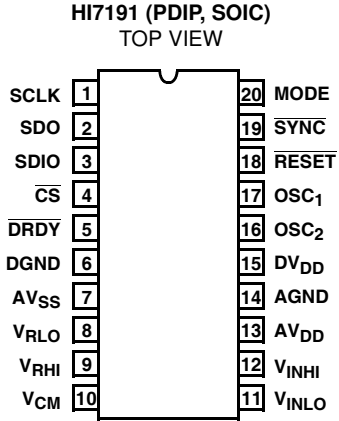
HI7191 (PDIP, SOIC)
TOP VIEW

SCLK 1
SDO 2
SDIO 3
$\overline{CS}$ 4
$\overline{DRDY}$ 5
DGND 6
$AV_{SS}$ 7
$V_{RLO}$ 8
$V_{RHI}$ 9
$V_{CM}$ 10

20 MODE
19 $\overline{SYNC}$
18 $\overline{RESET}$
17 $OSC_1$
16 $OSC_2$
15 $DV_{DD}$
14 AGND
13 $AV_{DD}$
12 $V_{INHI}$
11 $V_{INLO}$